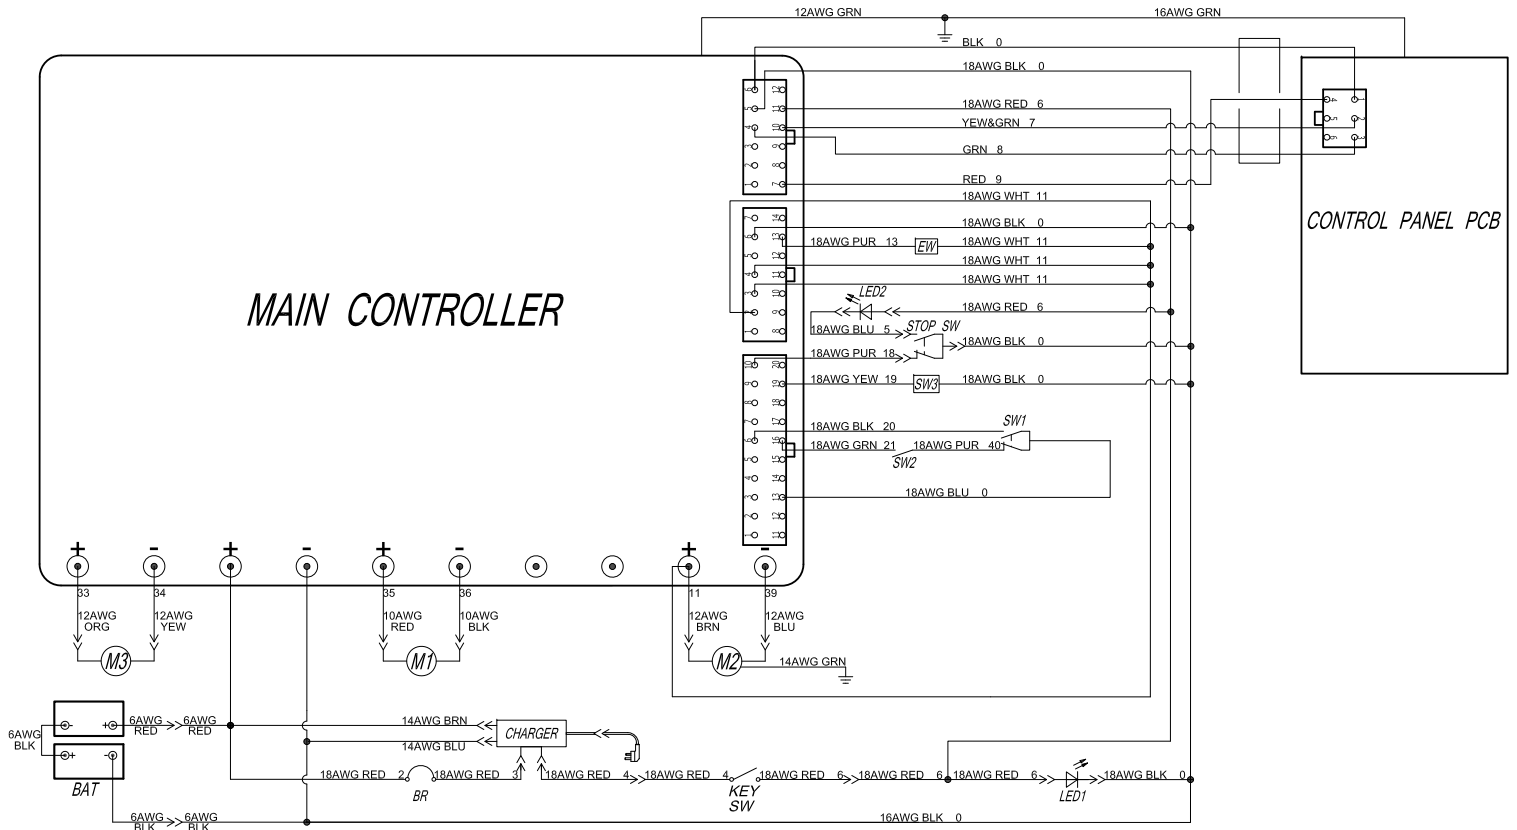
12AWG GRN
16AWG GRN
BLK 0
18AWG BLK 0
18AWG RED 6
YEW&GRN 7
GRN 8
RED 9
18AWG WHT 11
18AWG BLK 0
18AWG PUR 13
EW
18AWG WHT 11
18AWG WHT 11
18AWG WHT 11
LED2
18AWG RED 6
18AWG BLU 5
STOP SW
18AWG PUR 18
18AWG BLK 0
18AWG YEW 19
SW3
18AWG BLK 0
SW1
18AWG BLK 20
18AWG GRN 21
18AWG PUR 40
SW2
18AWG BLU 0

CONTROL PANEL PCB

MAIN CONTROLLER

+ - + - + - + -
33 34 35 36 11 39
12AWG ORG
12AWG YEW
M3
10AWG RED
10AWG BLK
M1
12AWG BRN
12AWG BLU
M2
14AWG GRN

6AWG BLK
6AWG RED
6AWG RED
BAT
6AWG BLK
6AWG BLK
14AWG BRN
14AWG BLU
CHARGER
18AWG RED 2
BR
18AWG RED 3
18AWG RED 4
18AWG RED 4
KEY SW
18AWG RED 6
18AWG RED 6
18AWG RED 6
LED1
18AWG BLK 0
16AWG BLK 0